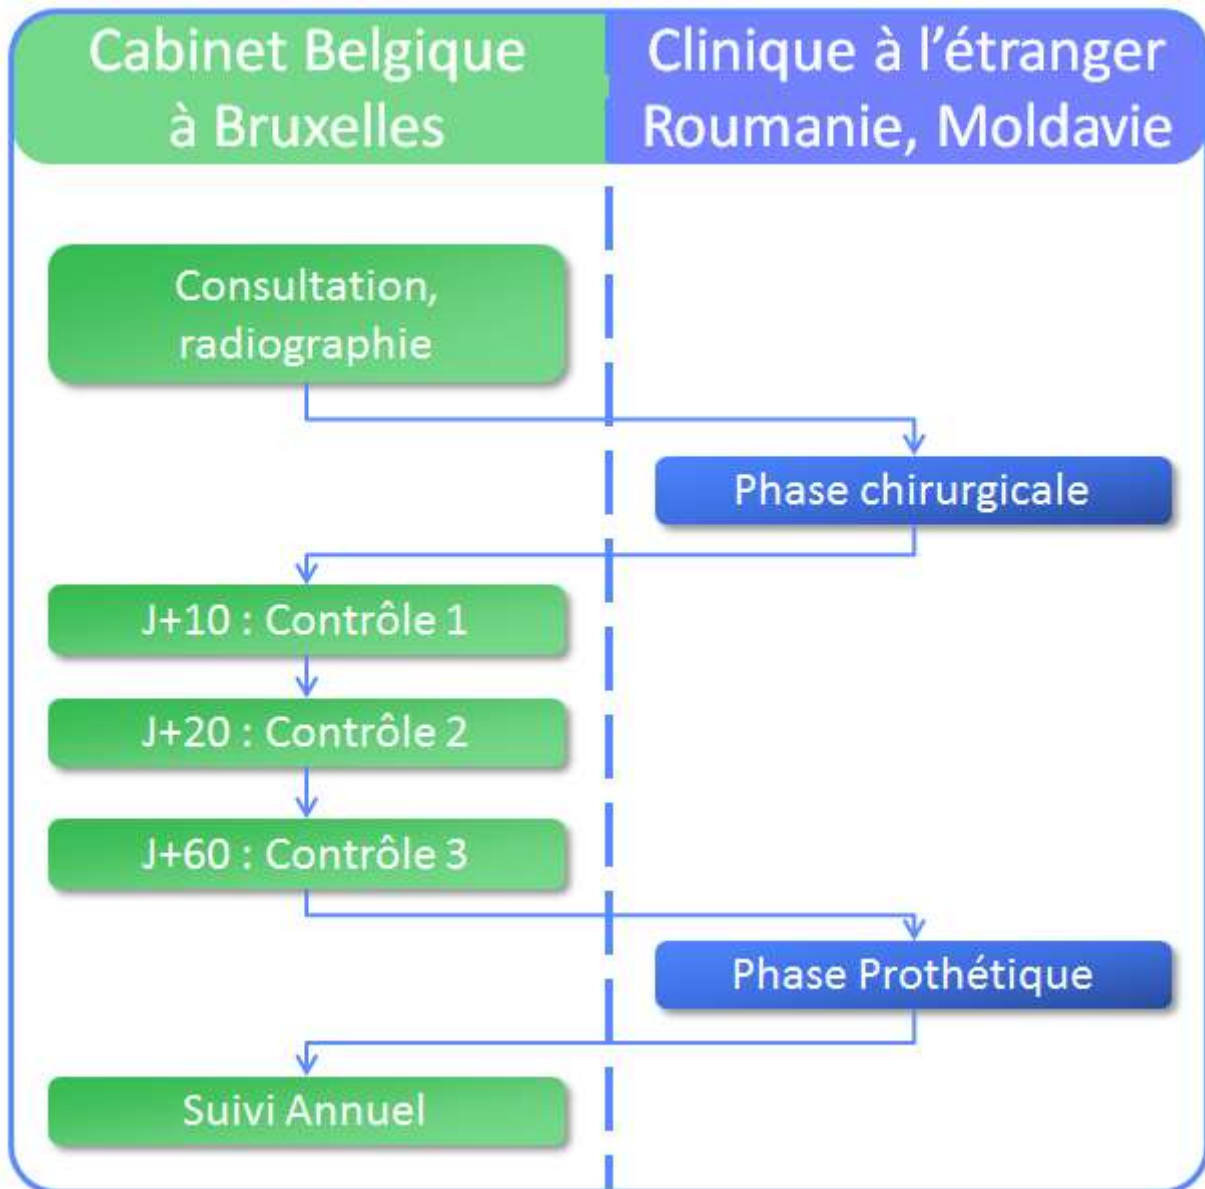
Cabinet Belgique à Bruxelles

Clinique à l’étranger Roumanie, Moldavie

Consultation, radiographie

Phase chirurgicale

J+10 : Contrôle 1

J+20 : Contrôle 2

J+60 : Contrôle 3

Phase Prothétique

Suivi Annuel